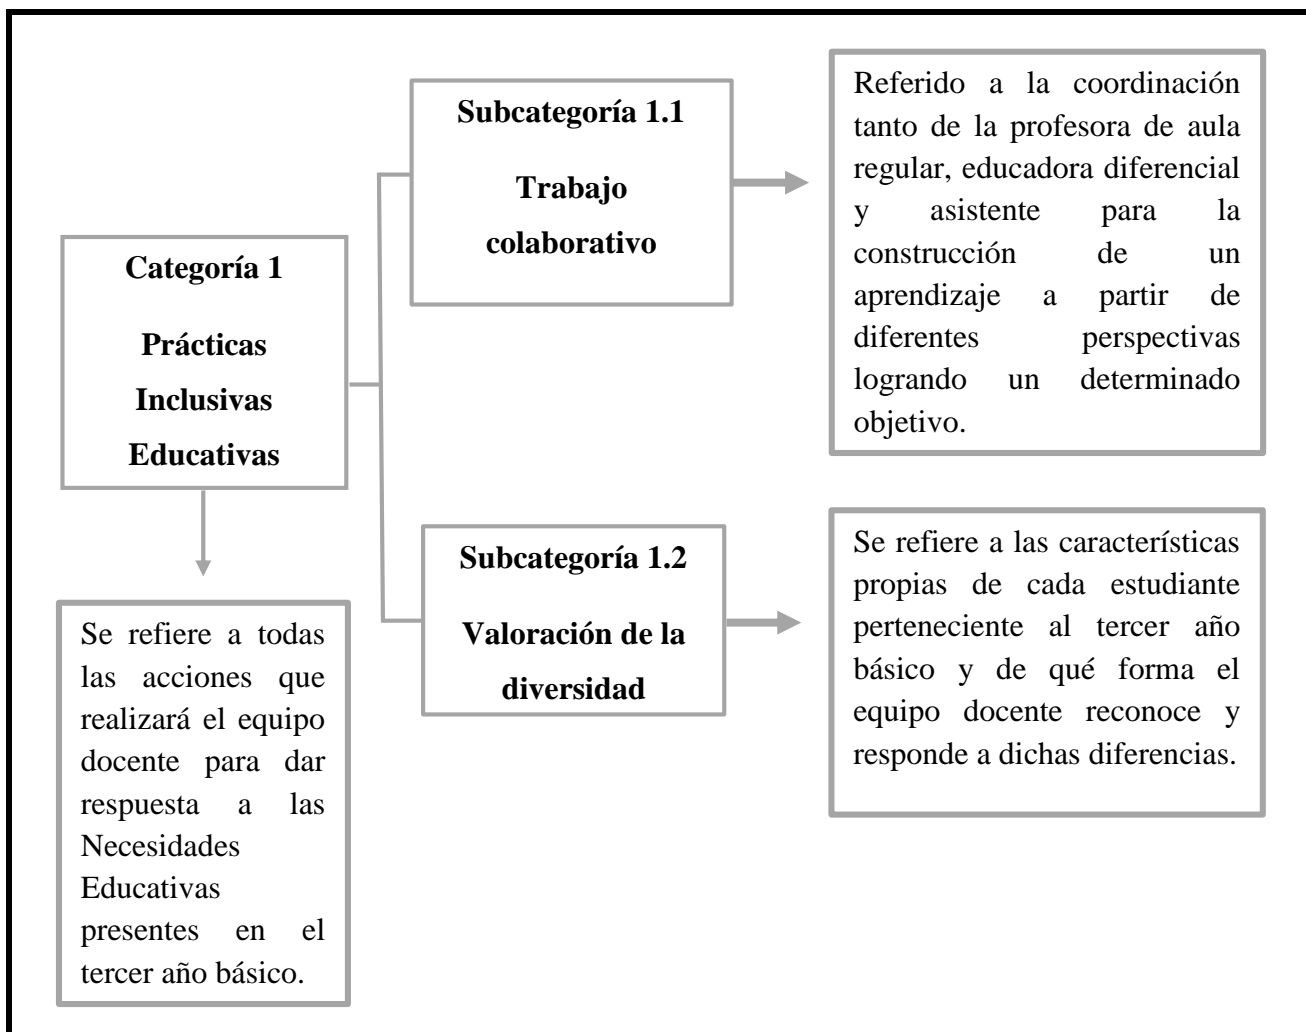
Categoría 1

Prácticas Inclusivas Educativas

Se refiere a todas las acciones que realizará el equipo docente para dar respuesta a las Necesidades Educativas presentes en el tercer año básico.

Subcategoría 1.1

Trabajo colaborativo

Referido a la coordinación tanto de la profesora de aula regular, educadora diferencial y asistente para la construcción de un aprendizaje a partir de diferentes perspectivas logrando un determinado objetivo.

Subcategoría 1.2

Valoración de la diversidad

Se refiere a las características propias de cada estudiante perteneciente al tercer año básico y de qué forma el equipo docente reconoce y responde a dichas diferencias.